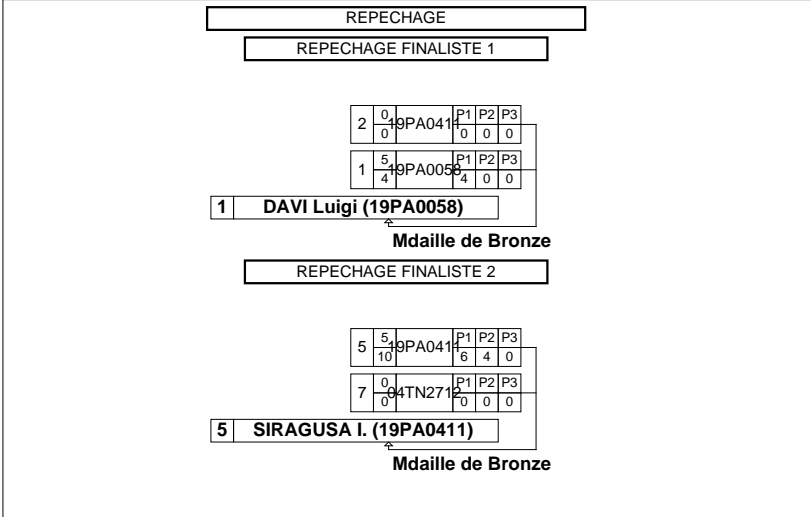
REPECHAGE

REPECHAGE FINALISTE 1

| 2 | 0 / 0 | 19PA0411 | P1 0 | P2 0 | P3 0 |
|---|---|---|---|---|---|
| 1 | 5 / 4 | 19PA0058 | P1 4 | P2 0 | P3 0 |

1 DAVI Luigi (19PA0058)

Mdaille de Bronze

REPECHAGE FINALISTE 2

| 5 | 5 / 10 | 19PA0411 | P1 6 | P2 4 | P3 0 |
|---|---|---|---|---|---|
| 7 | 0 / 0 | 04TN2712 | P1 0 | P2 0 | P3 0 |

5 SIRAGUSA I. (19PA0411)

Mdaille de Bronze